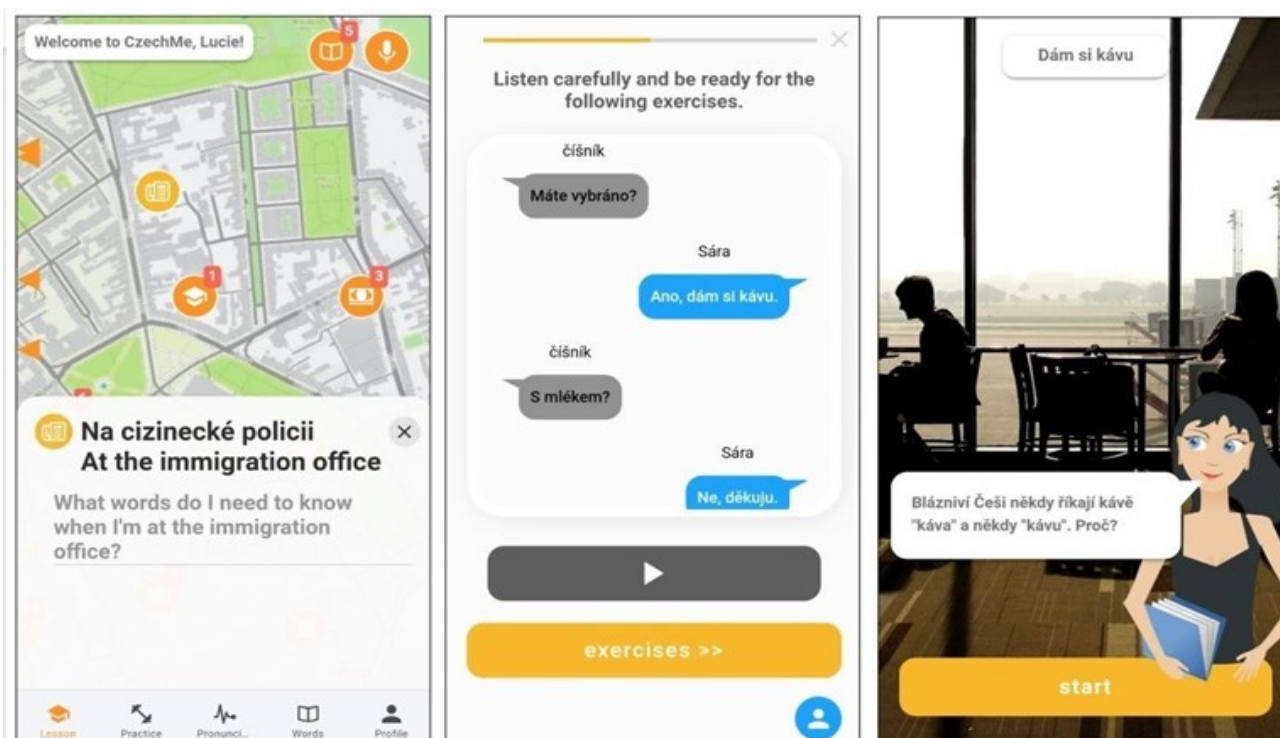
Welcome to CzechMe, Lucie!

5

1

3

Na cizinecké policii
At the immigration office

What words do I need to know when I'm at the immigration office?

Lesson Practice Pronunci... Words Profile

Listen carefully and be ready for the following exercises.

číšník

Máte vybráno?

Sára

Ano, dám si kávu.

číšník

S mlékem?

Sára

Ne, děkuju.

exercises >>

Dám si kávu

Blázniví Češi někdy říkají kávě "káva" a někdy "kávu". Proč?

start